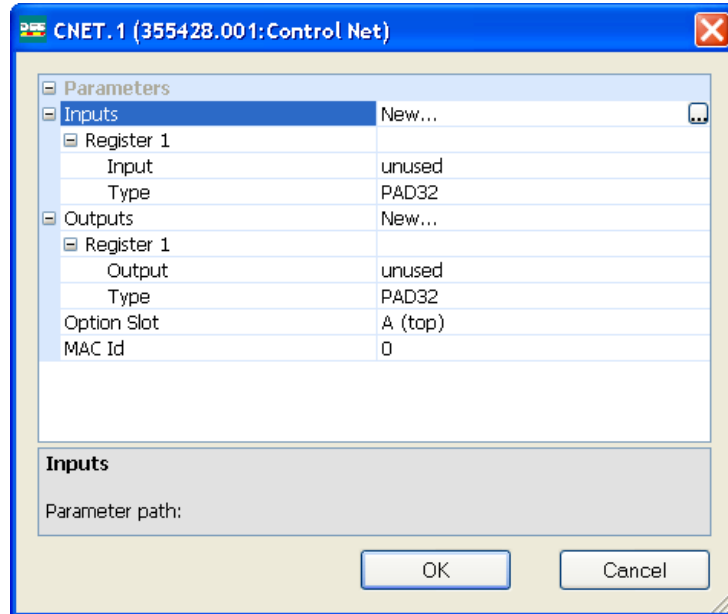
CNET.1 (355428.001:Control Net)

Parameters

| | |
|---|---|
| Inputs | New... |
| Register 1 | |
| Input | unused |
| Type | PAD32 |
| Outputs | New... |
| Register 1 | |
| Output | unused |
| Type | PAD32 |
| Option Slot | A (top) |
| MAC Id | 0 |

Inputs

Parameter path:

OK Cancel